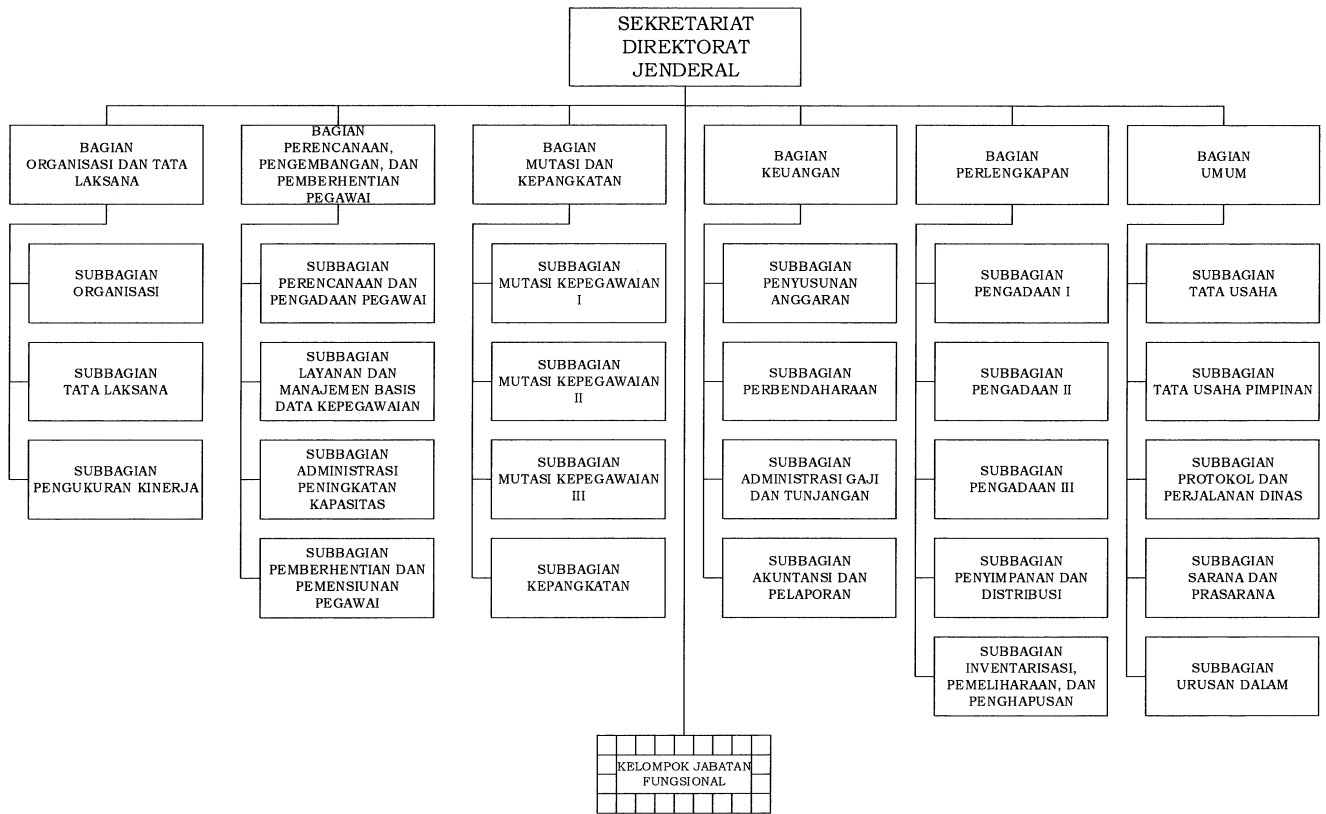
SEKRETARIAT DIREKTORAT JENDERAL

BAGIAN ORGANISASI DAN TATA LAKSANA

SUBBAGIAN ORGANISASI

SUBBAGIAN TATA LAKSANA

SUBBAGIAN PENGUKURAN KINERJA

BAGIAN PERENCANAAN, PENGEMBANGAN, DAN PEMBERHENTIAN PEGAWAI

SUBBAGIAN PERENCANAAN DAN PENGADAAN PEGAWAI

SUBBAGIAN LAYANAN DAN MANAJEMEN BASIS DATA KEPEGAWAIAN

SUBBAGIAN ADMINISTRASI PENINGKATAN KAPASITAS

SUBBAGIAN PEMBERHENTIAN DAN PEMENSIUNAN PEGAWAI

BAGIAN MUTASI DAN KEPANGKATAN

SUBBAGIAN MUTASI KEPEGAWAIAN I

SUBBAGIAN MUTASI KEPEGAWAIAN II

SUBBAGIAN MUTASI KEPEGAWAIAN III

SUBBAGIAN KEPANGKATAN

BAGIAN KEUANGAN

SUBBAGIAN PENYUSUNAN ANGGARAN

SUBBAGIAN PERBENDAHARAAN

SUBBAGIAN ADMINISTRASI GAJI DAN TUNJANGAN

SUBBAGIAN AKUNTANSI DAN PELAPORAN

BAGIAN PERLENGKAPAN

SUBBAGIAN PENGADAAN I

SUBBAGIAN PENGADAAN II

SUBBAGIAN PENGADAAN III

SUBBAGIAN PENYIMPANAN DAN DISTRIBUSI

SUBBAGIAN INVENTARISASI, PEMELIHARAAN, DAN PENGHAPUSAN

BAGIAN UMUM

SUBBAGIAN TATA USAHA

SUBBAGIAN TATA USAHA PIMPINAN

SUBBAGIAN PROTOKOL DAN PERJALANAN DINAS

SUBBAGIAN SARANA DAN PRASARANA

SUBBAGIAN URUSAN DALAM

KELOMPOK JABATAN FUNGSIONAL